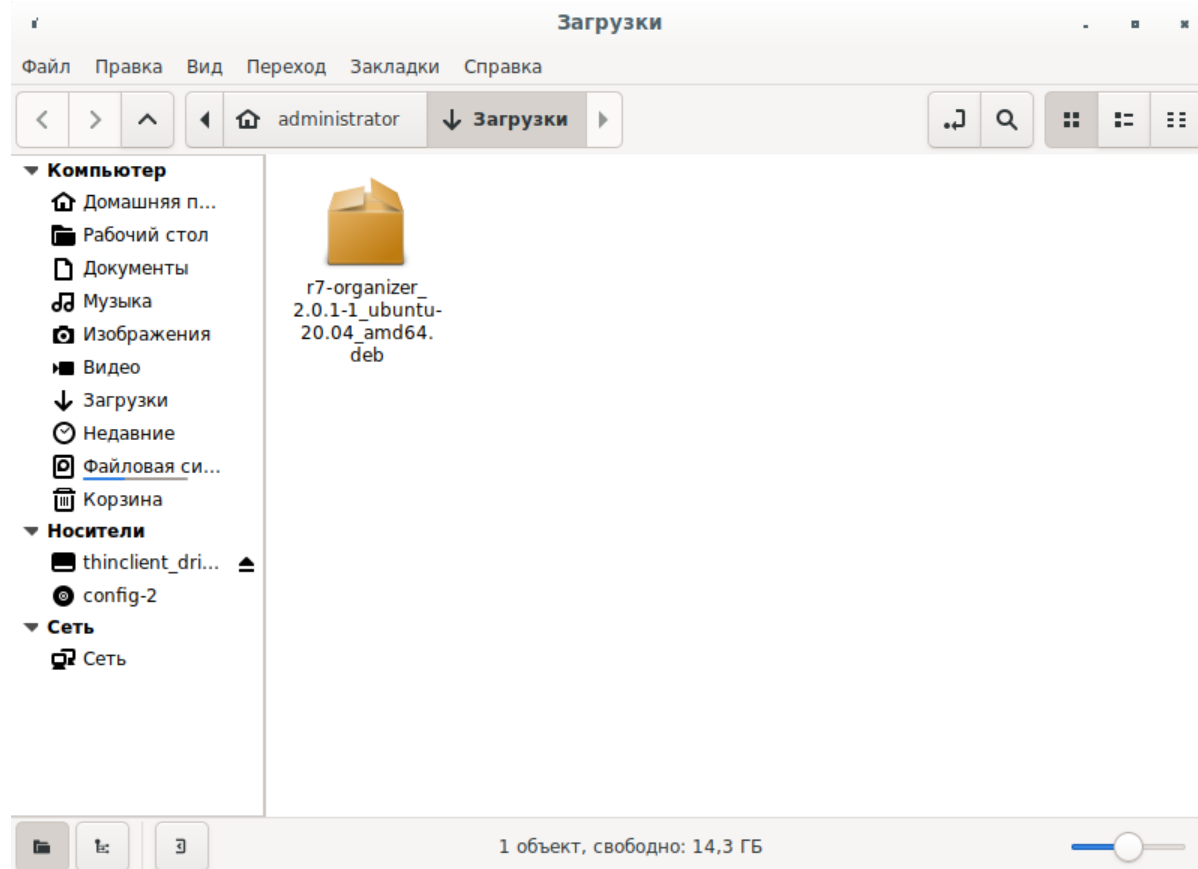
Загрузки

Файл Правка Вид Переход Закладки Справка

administrator Загрузки

▼ Компьютер
Домашняя п...
Рабочий стол
Документы
Музыка
Изображения
Видео
Загрузки
Недавние
Файловая си...
Корзина
▼ Носители
thinclient_dri...
config-2
▼ Сеть
Сеть

r7-organizer_2.0.1-1_ubuntu-20.04_amd64.deb

1 объект, свободно: 14,3 ГБ